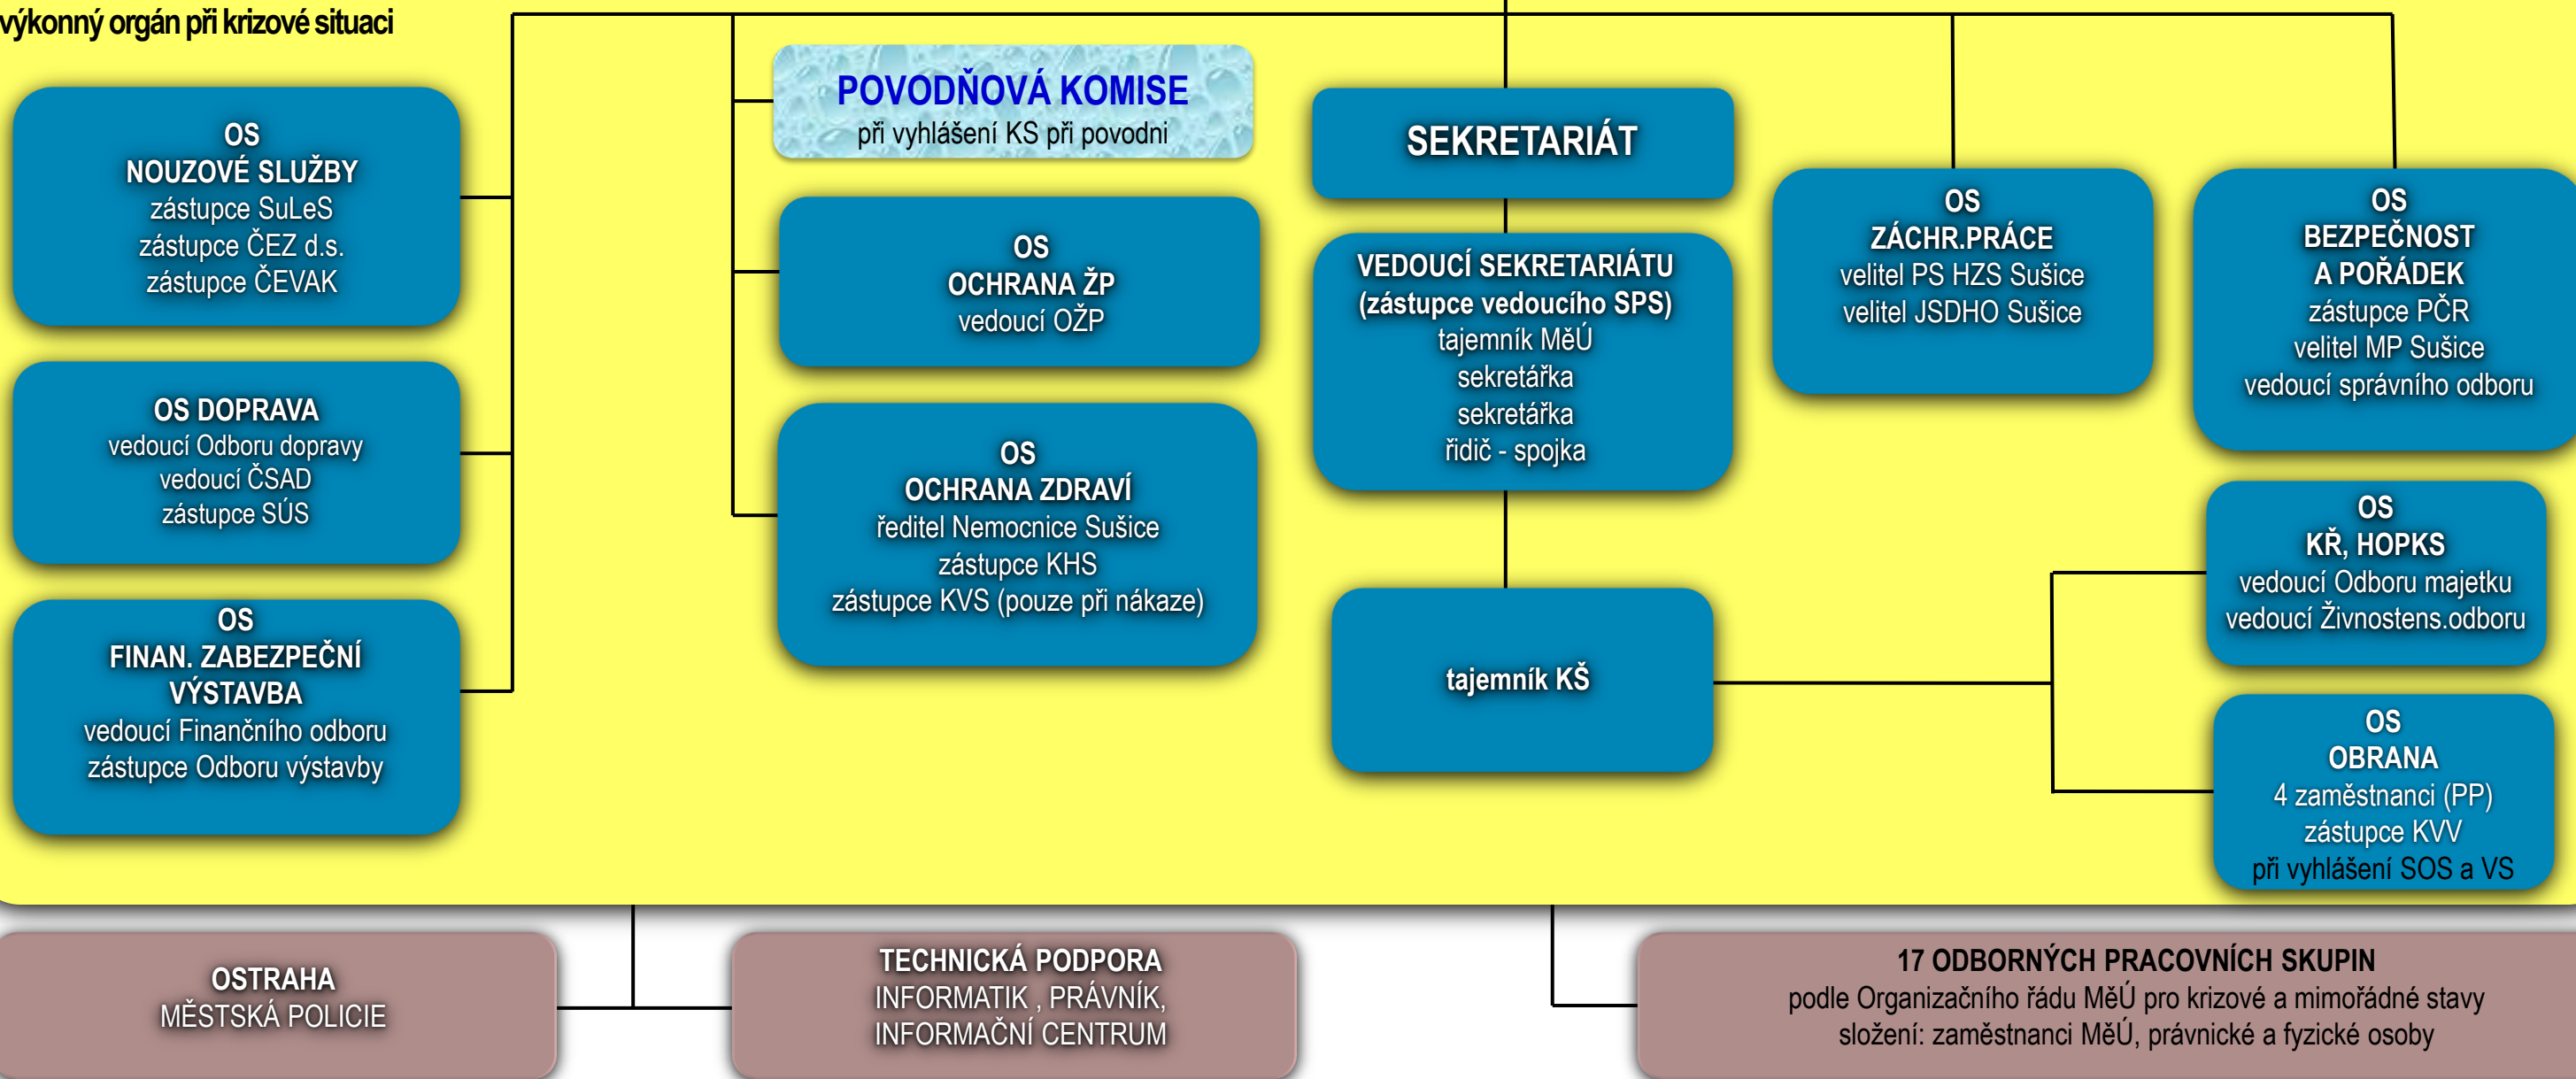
výkonný orgán při krizové situaci

OS
NOUZOVÉ SLUŽBY
zástupce SuLeS
zástupce ČEZ d.s.
zástupce ČEVAK

OS DOPRAVA
vedoucí Odboru dopravy
vedoucí ČSAD
zástupce SÚS

OS
FINAN. ZABEZPEČNÍ
VÝSTAVBA
vedoucí Finančního odboru
zástupce Odboru výstavby

POVODŇOVÁ KOMISE
při vyhlášení KS při povodni

OS
OCHRANA ŽP
vedoucí OŽP

OS
OCHRANA ZDRAVÍ
ředitel Nemocnice Sušice
zástupce KHS
zástupce KVS (pouze při nákaze)

SEKRETARIÁT

VEDOUCÍ SEKRETARIÁTU
(zástupce vedoucího SPS)
tajemník MěÚ
sekretářka
sekretářka
řidič - spojka

tajemník KŠ

OS
ZÁCHR.PRÁCE
velitel PS HZS Sušice
velitel JSDHO Sušice

OS
BEZPEČNOST
A POŘÁDEK
zástupce PČR
velitel MP Sušice
vedoucí správního odboru

OS
KŘ, HOPKS
vedoucí Odboru majetku
vedoucí Živnostens.odboru

OS
OBRANA
4 zaměstnanci (PP)
zástupce KVV
při vyhlášení SOS a VS

OSTRAHA
MĚSTSKÁ POLICIE

TECHNICKÁ PODPORA
INFORMATIK , PRÁVNÍK,
INFORMAČNÍ CENTRUM

17 ODBORNÝCH PRACOVNÍCH SKUPIN
podle Organizačního řádu MěÚ pro krizové a mimořádné stavy
složení: zaměstnanci MěÚ, právnické a fyzické osoby